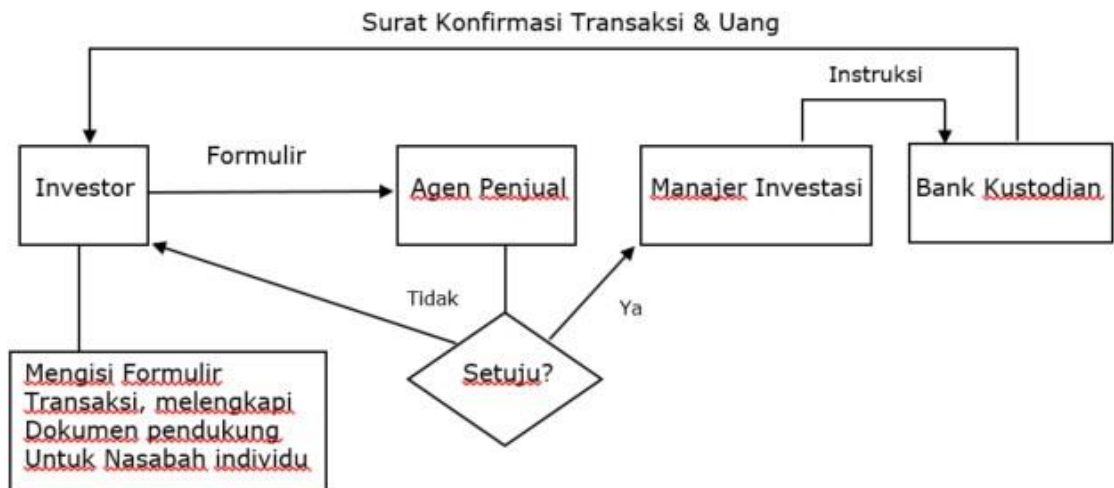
Surat Konfirmasi Transaksi & Uang

Instruksi

Formulir

Investor

Agen Penjual

Manajer Investasi

Bank Kustodian

Tidak

Ya

Setuju?

Mengisi Formulir Transaksi, melengkapi Dokumen pendukung Untuk Nasabah individu